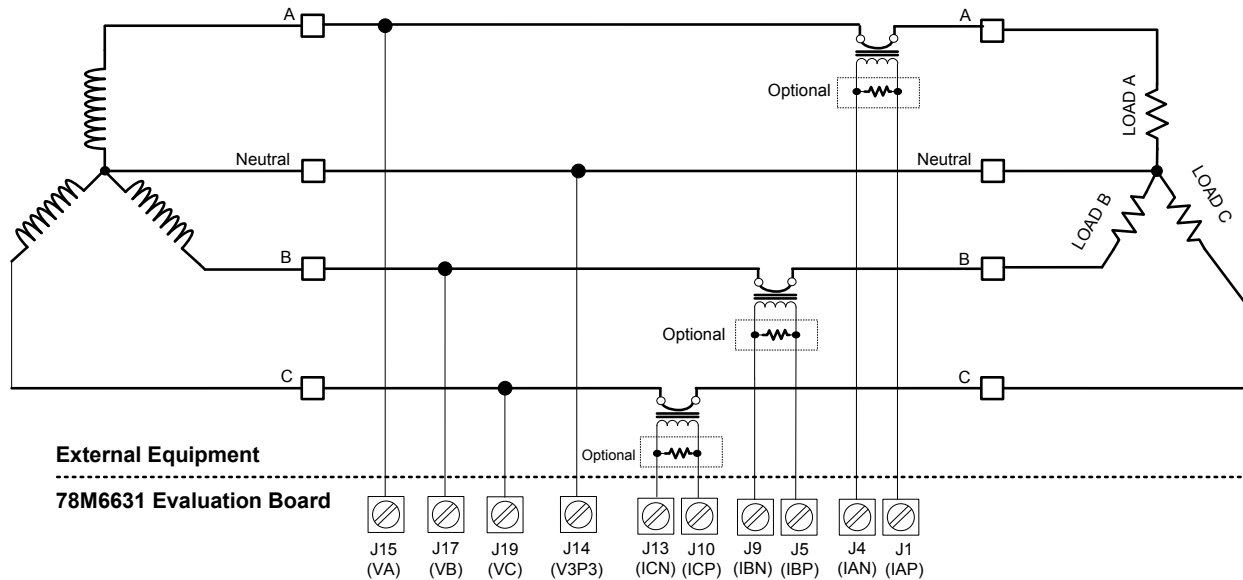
A
A
Optional
LOAD A
Neutral
Neutral
LOAD B
LOAD C
B
B
Optional
C
C
Optional
External Equipment
78M6631 Evaluation Board
J15 (VA)
J17 (VB)
J19 (VC)
J14 (V3P3)
J13 (ICN)
J10 (ICP)
J9 (IBN)
J5 (IBP)
J4 (IAN)
J1 (IAP)